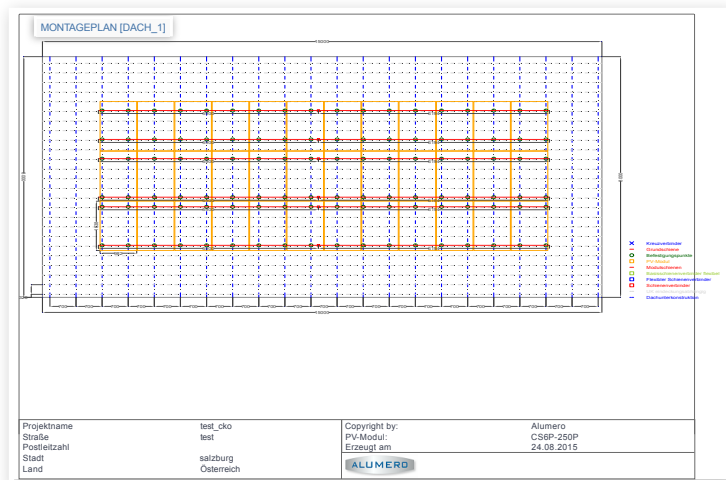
MONTAGEPLAN [DACH_1]

Kreuzverbinder
Grundschiene
Befestigungspunkte
PV-Modul
Modulklemmen
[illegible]
Flexibler Schienenverbinder
Schienenverbinder
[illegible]
Dachunterkonstruktion

| Projektname | test_cko | Copyright by: | Alumero |
|---|---|---|---|
| Straße | test | PV-Modul: | CS6P-250P |
| Postleitzahl | | Erzeugt am | 24.08.2015 |
| Stadt | salzburg | | |
| Land | Österreich | ALUMERO | |